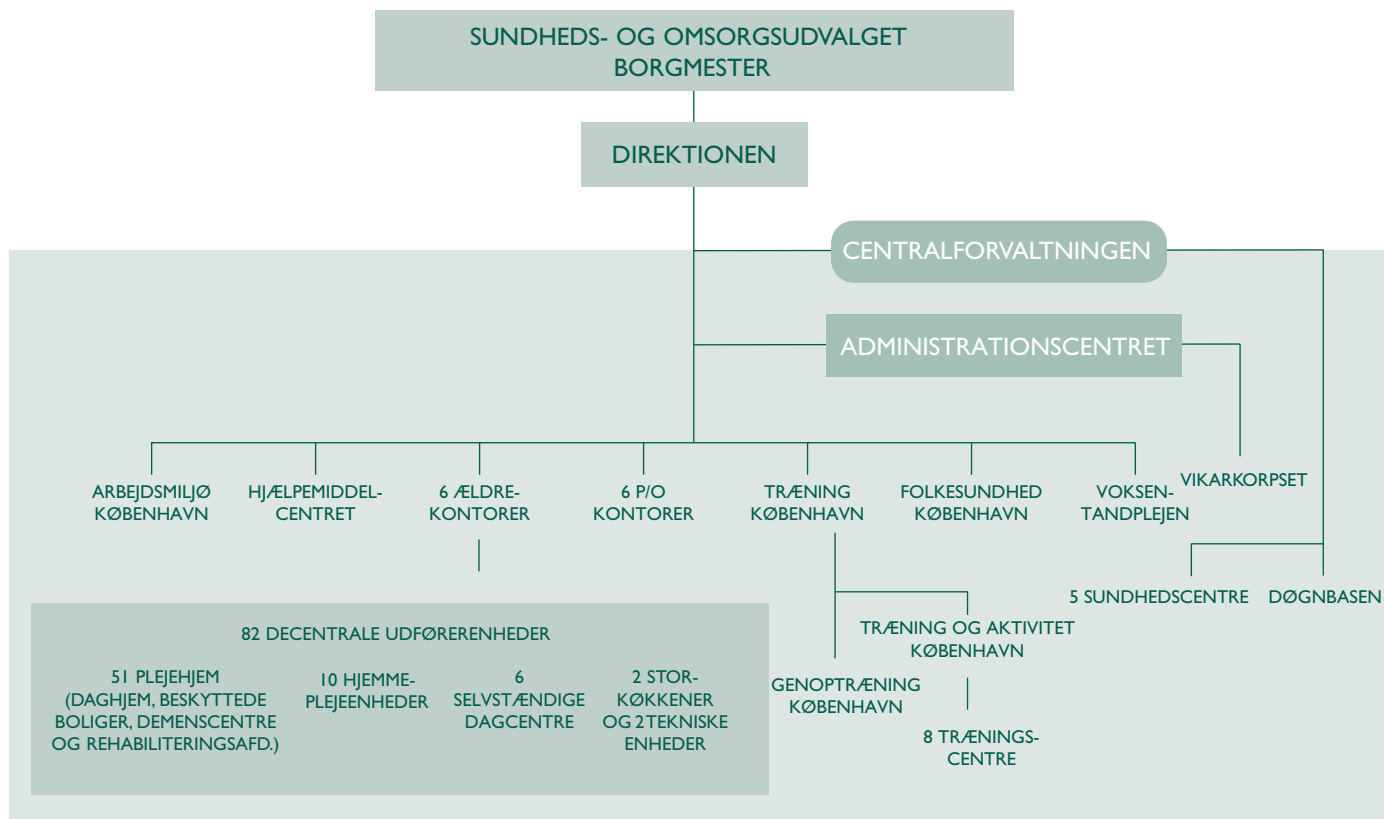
SUNDHEDS- OG OMSORGSUDVALGET
BORGMESTER

DIREKTIONEN

CENTRALFORVALTNINGEN

ADMINISTRATIONSCENTRET

ARBEJDSMILJØ KØBENHAVN

HJÆLPEMIDDELCENTRET

6 ÆLDRE-KONTORER

6 P/O KONTORER

TRÆNING KØBENHAVN

FOLKESUNDHED KØBENHAVN

VOKSEN-TANDPLEJEN

VIKARKORPSET

5 SUNDHEDSCENTRE

DØGNBASEN

82 DECENTRALE UDFØRERENHEDER

51 PLEJEHJEM (DAGHJEM, BESKYTTEDE BOLIGER, DEMENSCENTRE OG REHABILITERINGSAFD.)

10 HJEMME-PLEJEENHEDER

6 SELVSTÆNDIGE DAGCENTRE

2 STOR-KØKKENER OG 2 TEKNISKE ENHEDER

TRÆNING OG AKTIVITET KØBENHAVN

GENOPTRÆNING KØBENHAVN

8 TRÆNINGS-CENTRE